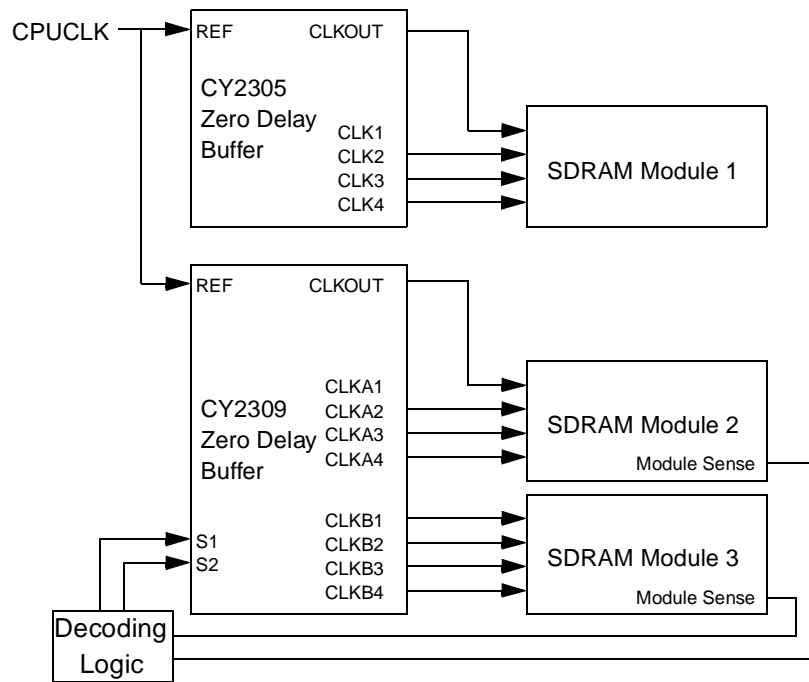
CPUCLK

REF
CLKOUT
CY2305
Zero Delay
Buffer
CLK1
CLK2
CLK3
CLK4

SDRAM Module 1

REF
CLKOUT
CY2309
Zero Delay
Buffer
CLKA1
CLKA2
CLKA3
CLKA4

SDRAM Module 2
Module Sense

CLKB1
CLKB2
CLKB3
CLKB4
S1
S2

SDRAM Module 3
Module Sense

Decoding
Logic